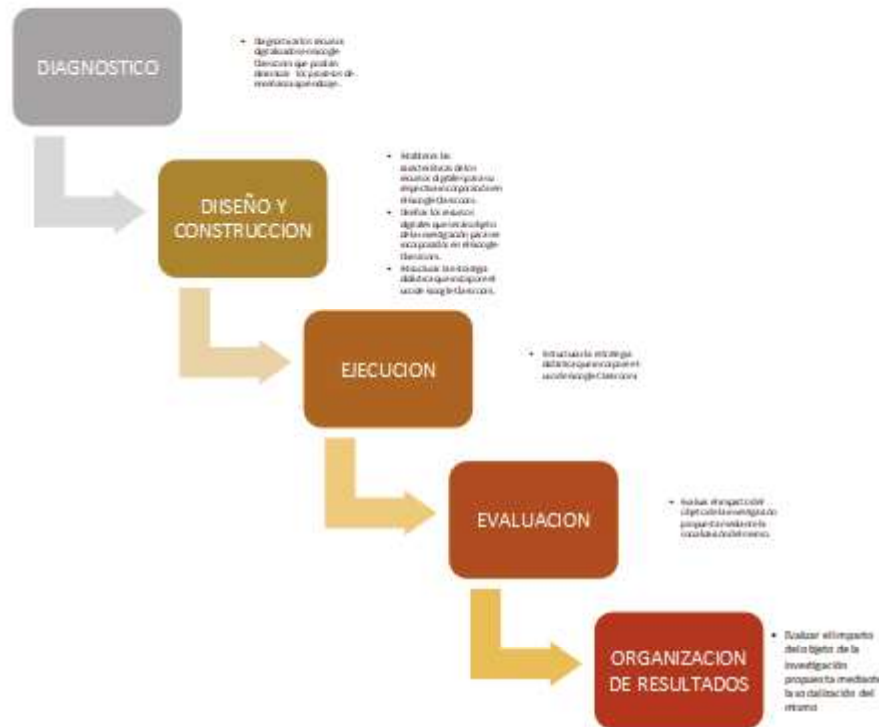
DIAGNOSTICO

• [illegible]

DISEÑO Y CONSTRUCCION

• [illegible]
• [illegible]
• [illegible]

EJECUCION

• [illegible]

EVALUACION

• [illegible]

ORGANIZACION DE RESULTADOS

• Evaluar el impacto del objeto de la investigación propuesta mediante la socialización del mismo